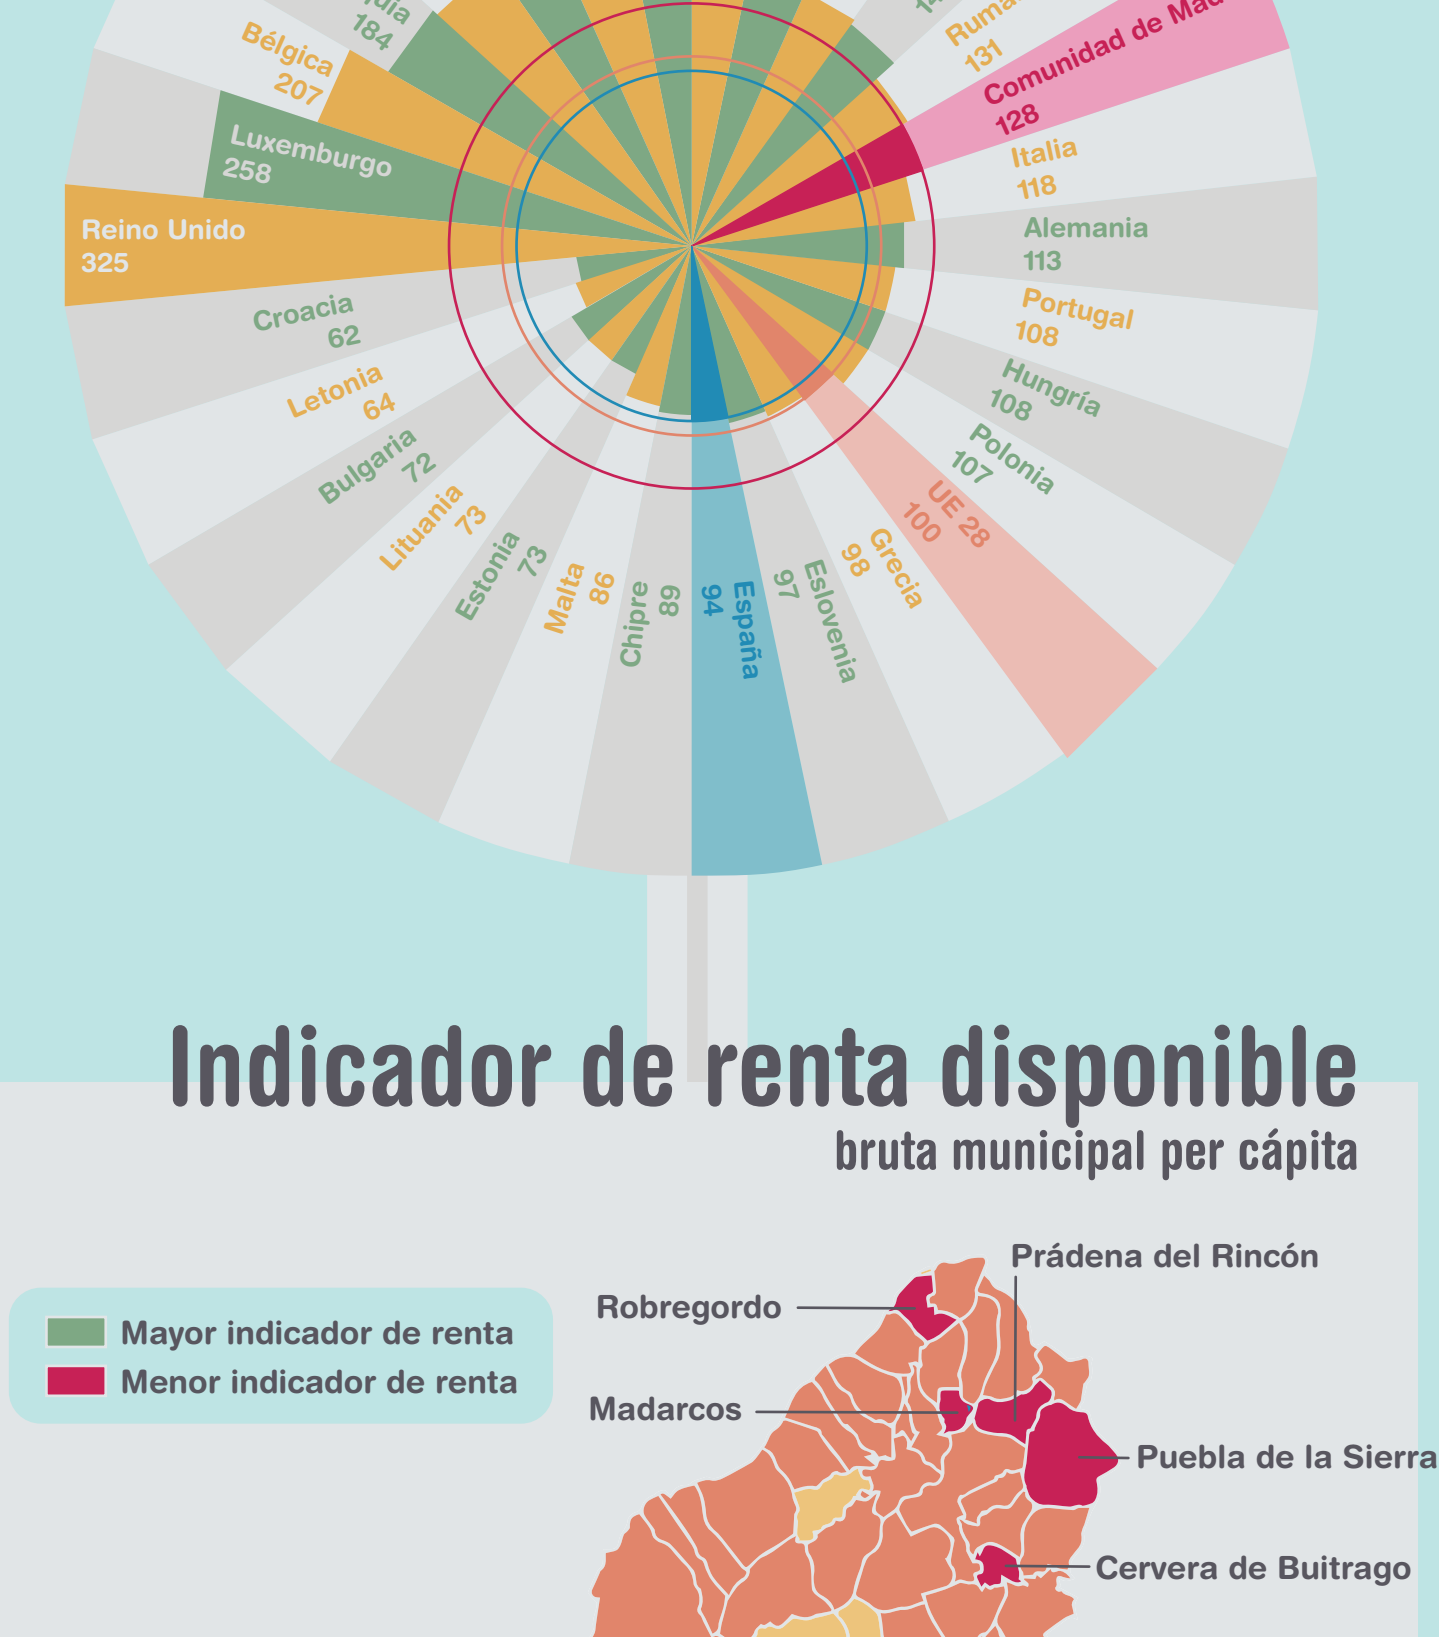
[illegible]dia
184

Bélgica
207

Luxemburgo
258

Reino Unido
325

Croacia
62

Letonia
64

Bulgaria
72

Lituania
73

Estonia
73

Malta
86

Chipre
89

España
94

Eslovenia
97

Grecia
98

UE 28
100

Polonia
107

Hungría
108

Portugal
108

Alemania
113

Italia
118

Comunidad de Ma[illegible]
128

Ruma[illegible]
131

14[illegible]

Indicador de renta disponible
bruta municipal per cápita

Mayor indicador de renta
Menor indicador de renta

Robregordo
Prádena del Rincón
Madarcos
Puebla de la Sierra
Cervera de Buitrago